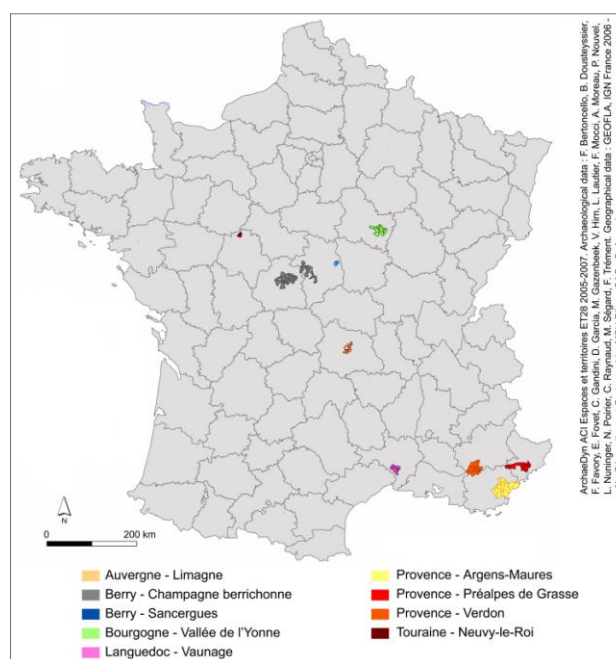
N

0 200 km

ArchaeDyn ACI Espaces et territoires ET28 2005-2007. Archaeological data : F. Bertoncello, B. Dousteyssier, F. Favory, E. Fovet, C. Gandini, D. Garcia, M. Gazenbeek, V. Hirn, L. Lautier, F. Mocci, A. Moreau, P. Nouvel, L. Nuninger, N. Poirier, C. Raynaud, M. Ségard, F. Trément. Geographical data : GEOFLA, IGN France 2006 -

Auvergne - Limagne
Berry - Champagne berrichonne
Berry - Sancergues
Bourgogne - Vallée de l'Yonne
Languedoc - Vaunage
Provence - Argens-Maures
Provence - Préalpes de Grasse
Provence - Verdon
Touraine - Neuvy-le-Roi